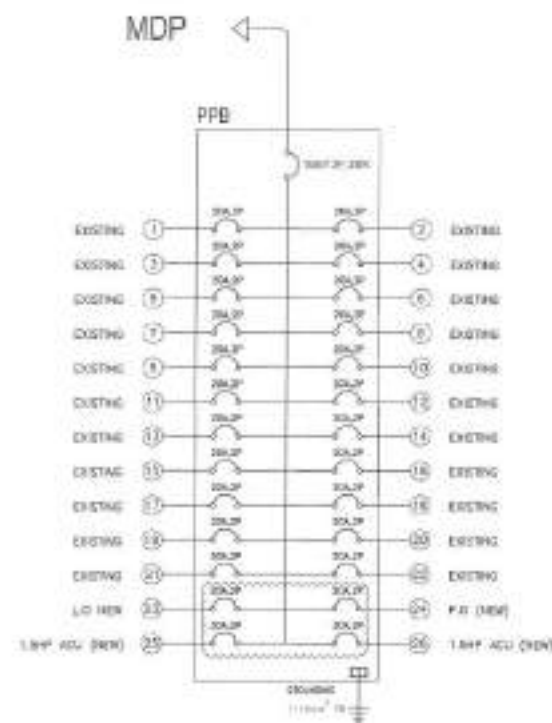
MDP

PPB

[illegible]

EXISTING 1 20A,1P 20A,1P 2 EXISTING
EXISTING 3 20A,1P 20A,1P 4 EXISTING
EXISTING 5 20A,1P 20A,1P 6 EXISTING
EXISTING 7 20A,1P 20A,1P 8 EXISTING
EXISTING 9 20A,1P 20A,1P 10 EXISTING
EXISTING 11 20A,1P 20A,1P 12 EXISTING
EXISTING 13 20A,1P 20A,1P 14 EXISTING
EXISTING 15 20A,1P 20A,1P 16 EXISTING
EXISTING 17 20A,1P 20A,1P 18 EXISTING
EXISTING 19 20A,1P 20A,1P 20 EXISTING
EXISTING 21 20A,1P 20A,1P 22 EXISTING
L.O (NEW) 23 20A,2P 20A,2P 24 P.O (NEW)
1.5HP ACU (NEW) 25 20A,2P 20A,2P 26 1.5HP ACU (NEW)

GROUNDING
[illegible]